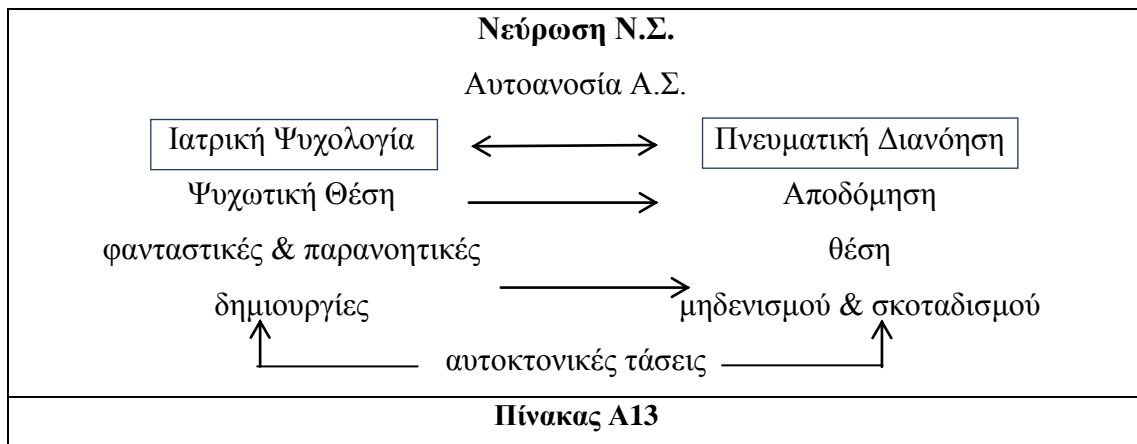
**Νεύρωση Ν.Σ.**

Αυτοανοσία Α.Σ.

Ιατρική Ψυχολογία

Πνευματική Διανόηση

Ψυχωτική Θέση

Αποδόμηση

φανταστικές & παρανοητικές δημιουργίες

θέση μηδενισμού & σκοταδισμού

αυτοκτονικές τάσεις

**Πίνακας Α13**